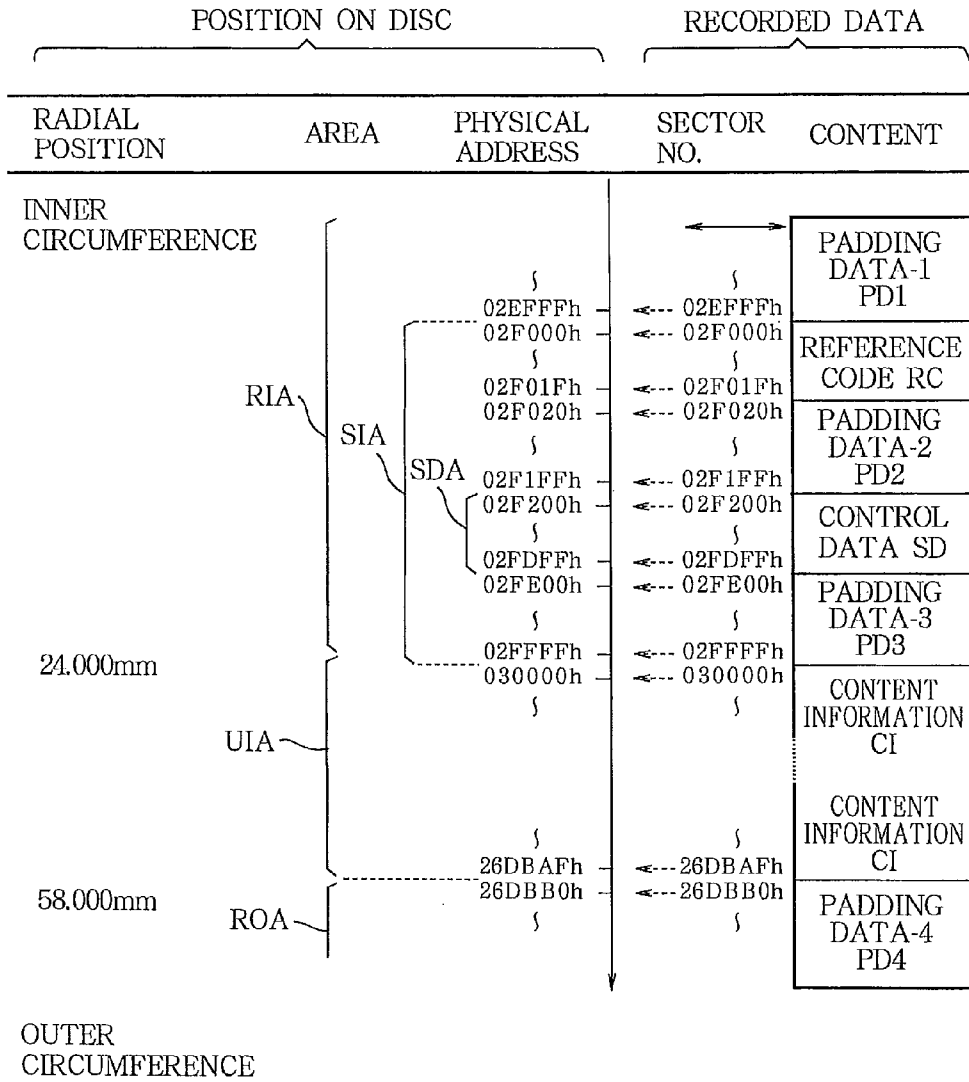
POSITION ON DISC

RECORDED DATA

| RADIAL POSITION | AREA | PHYSICAL ADDRESS | SECTOR NO. | CONTENT |
|---|---|---|---|---|
| INNER CIRCUMFERENCE | | | | PADDING DATA-1 PD1 |
| | | 02EFFFh | 02EFFFh | |
| | | 02F000h | 02F000h | REFERENCE CODE RC |
| | RIA | 02F01Fh | 02F01Fh | |
| | SIA | 02F020h | 02F020h | PADDING DATA-2 PD2 |
| | SDA | 02F1FFh | 02F1FFh | |
| | | 02F200h | 02F200h | CONTROL DATA SD |
| | | 02FDFFh | 02FDFFh | |
| | | 02FE00h | 02FE00h | PADDING DATA-3 PD3 |
| 24.000mm | | 02FFFFh | 02FFFFh | |
| | | 030000h | 030000h | CONTENT INFORMATION CI |
| | UIA | | | CONTENT INFORMATION CI |
| | | 26DBAFh | 26DBAFh | |
| 58.000mm | ROA | 26DBB0h | 26DBB0h | PADDING DATA-4 PD4 |
| OUTER CIRCUMFERENCE | | | | |